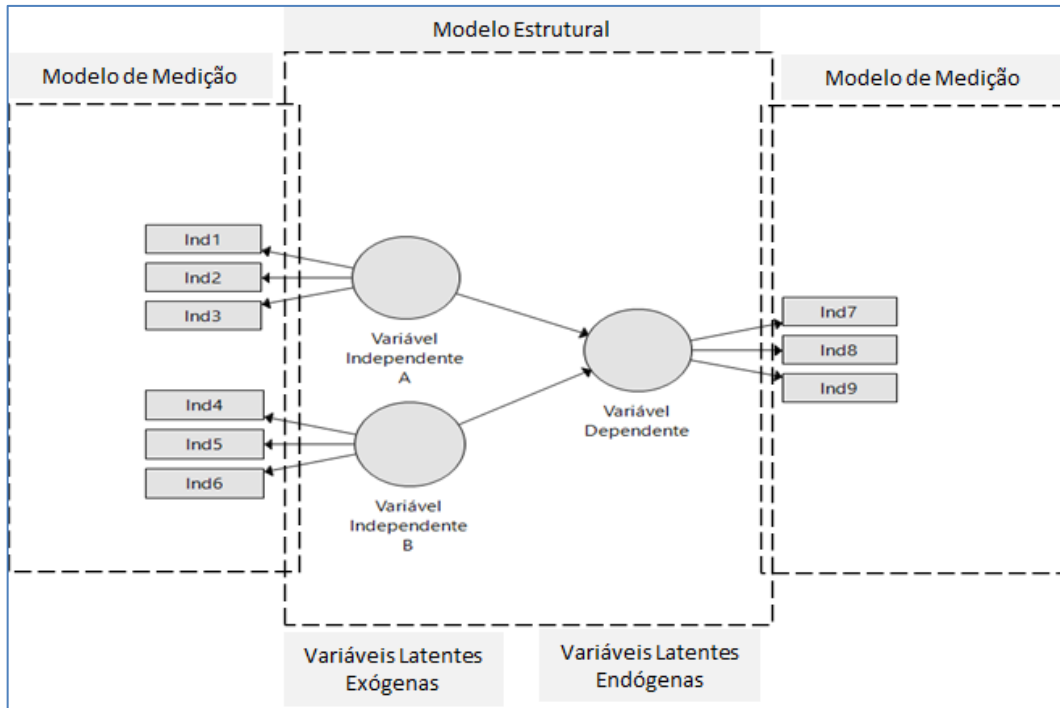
Modelo Estrutural

Modelo de Medição

Modelo de Medição

Ind1

Ind2

Ind3

Ind4

Ind5

Ind6

Variável Independente A

Variável Independente B

Variável Dependente

Ind7

Ind8

Ind9

Variáveis Latentes Exógenas

Variáveis Latentes Endógenas